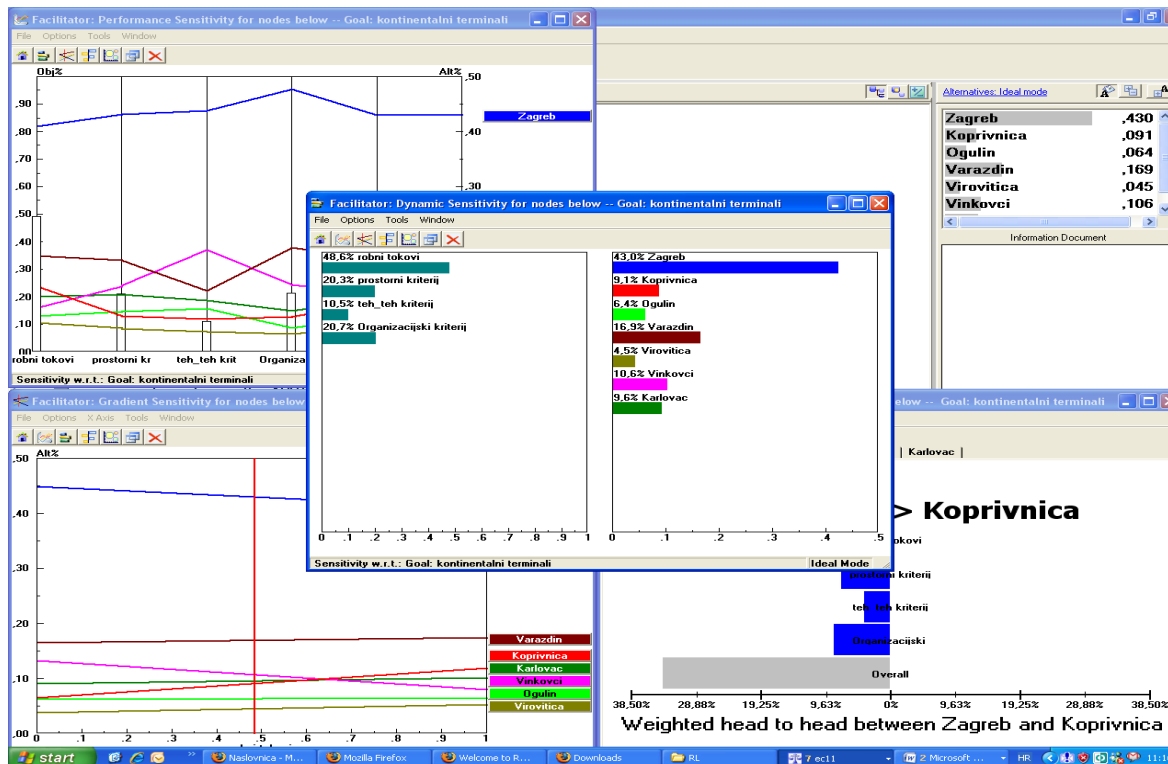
Facilitator: Performance Sensitivity for nodes below -- Goal: kontinentalni terminali
File Options Tools Window
Obj% Alt%
,90 ,80 ,70 ,60 ,50 ,40 ,30 ,20 ,10
,50 ,40 ,30
Zagreb
robni tokovi prostorni kr teh_teh krit Organiza
Sensitivity w.r.t.: Goal: kontinentalni terminali

Alternatives: Ideal mode
| Zagreb | ,430 |
|---|---|
| Koprivnica | ,091 |
| Ogulin | ,064 |
| Varazdin | ,169 |
| Virovitica | ,045 |
| Vinkovci | ,106 |
Information Document

Facilitator: Dynamic Sensitivity for nodes below -- Goal: kontinentalni terminali
File Options Tools Window
48,6% robni tokovi
20,3% prostorni kriterij
10,5% teh_teh kriterij
20,7% Organizacijski kriterij
0 ,1 ,2 ,3 ,4 ,5 ,6 ,7 ,8 ,9 1
43,0% Zagreb
9,1% Koprivnica
6,4% Ogulin
16,9% Varazdin
4,5% Virovitica
10,6% Vinkovci
9,6% Karlovac
0 ,1 ,2 ,3 ,4 ,5
Sensitivity w.r.t.: Goal: kontinentalni terminali
Ideal Mode

Facilitator: Gradient Sensitivity for nodes below
File Options X Axis Tools Window
Alt%
,50 ,40 ,30 ,20 ,10 ,00
0 ,1 ,2 ,3 ,4 ,5 ,6 ,7 ,8 ,9 1
Varazdin
Koprivnica
Karlovac
Vinkovci
Ogulin
Virovitica

below -- Goal: kontinentalni terminali
Karlovac
> Koprivnica
tokovi
prostorni kriterij
teh_teh kriterij
Organizacijski
Overall
38,50% 28,88% 19,25% 9,63% 0% 9,63% 19,25% 28,88% 38,50%
Weighted head to head between Zagreb and Koprivnica

start Naslovnica - M... Mozilla Firefox Welcome to R... Downloads RL 7 ec11 2 Microsoft ... HR 11:1